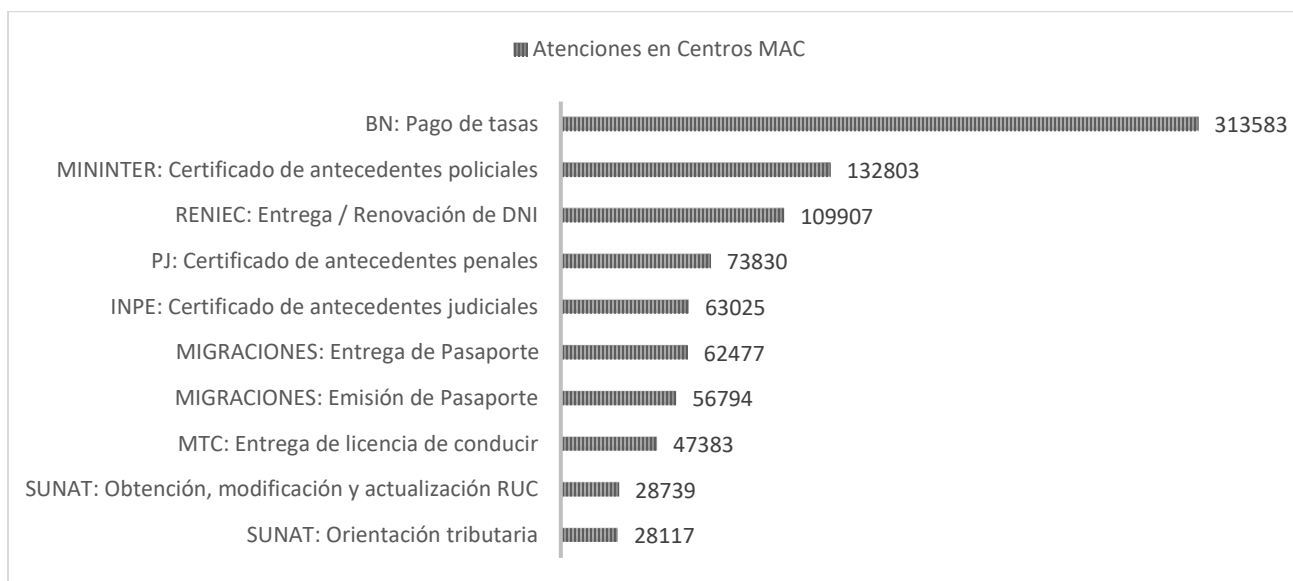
Atenciones en Centros MAC

BN: Pago de tasas 313583
MININTER: Certificado de antecedentes policiales 132803
RENIEC: Entrega / Renovación de DNI 109907
PJ: Certificado de antecedentes penales 73830
INPE: Certificado de antecedentes judiciales 63025
MIGRACIONES: Entrega de Pasaporte 62477
MIGRACIONES: Emisión de Pasaporte 56794
MTC: Entrega de licencia de conducir 47383
SUNAT: Obtención, modificación y actualización RUC 28739
SUNAT: Orientación tributaria 28117